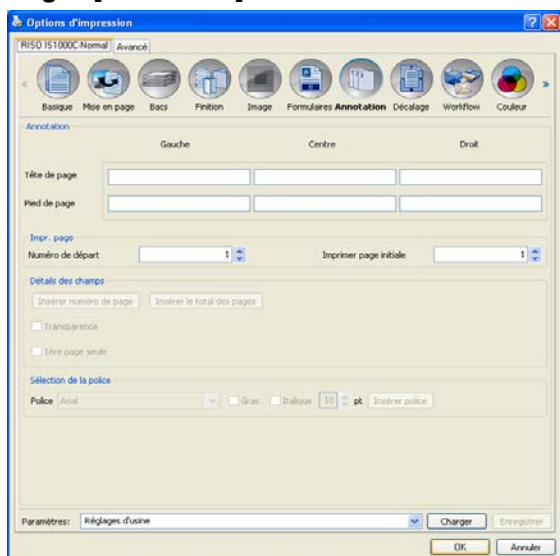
Options d'impression

RISO IS1000C-Normal | Avancé

Basique | Mise en page | Bacs | Finition | Image | Formulaires | Annotation | Décalage | Workflow | Couleur

Annotation

Gauche | Centre | Droit

Tête de page

Pied de page

Impr. page

Numéro de départ | 1

Imprimer page initiale | 1

Détails des champs

Insérer numéro de page | Insérer le total des pages

Transparence

1ère page seule

Sélection de la police

Police | Arial | Gras | Italique | 10 | pt | Insérer police

Paramètres: | Réglages d'usine | Charger | Enregistrer

OK | Annuler